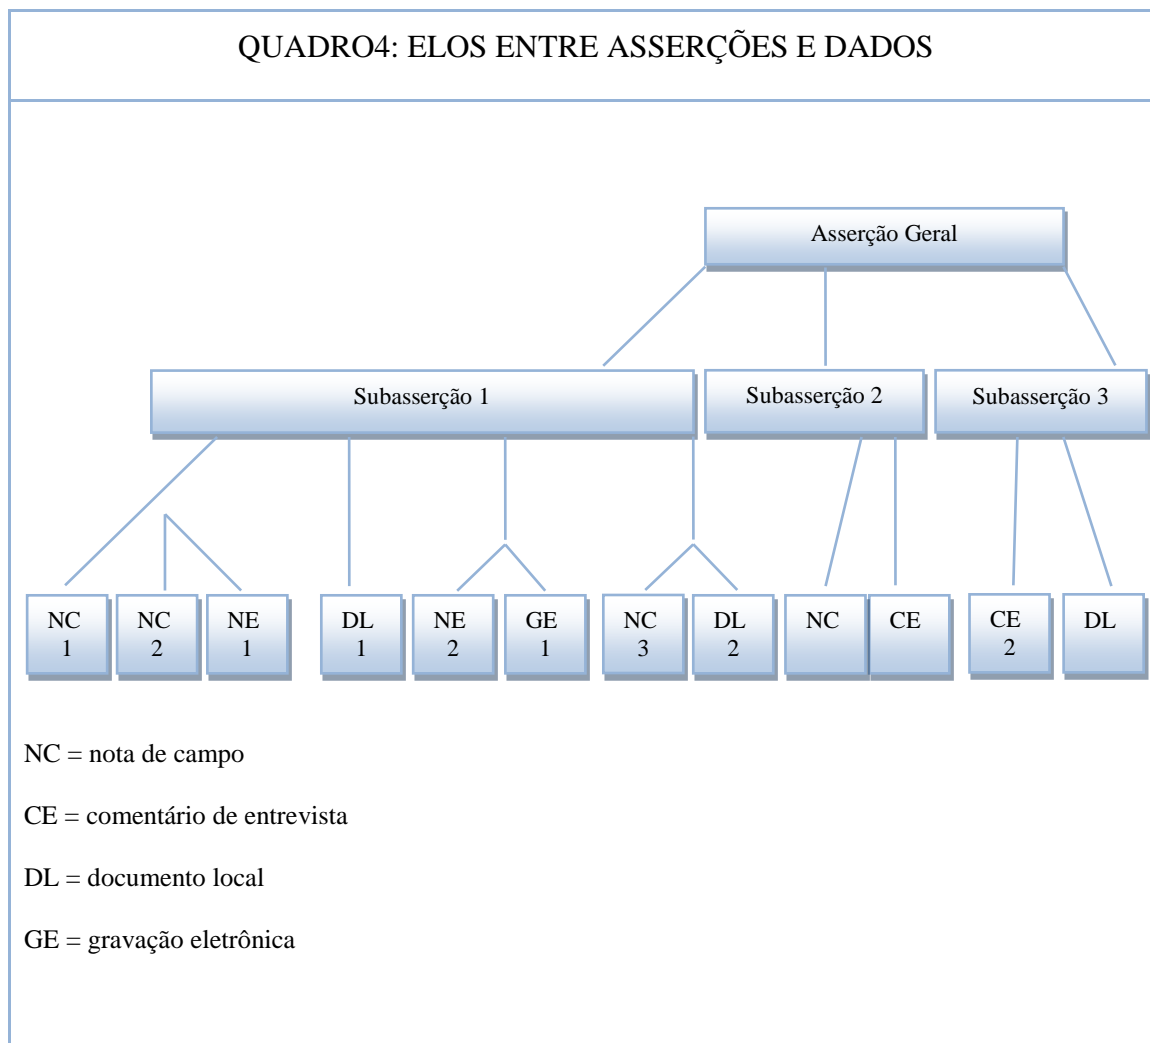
QUADRO4: ELOS ENTRE ASSERÇÕES E DADOS

Asserção Geral

Subasserção 1

Subasserção 2

Subasserção 3

NC 1

NC 2

NE 1

DL 1

NE 2

GE 1

NC 3

DL 2

NC

CE

CE 2

DL

NC = nota de campo

CE = comentário de entrevista

DL = documento local

GE = gravação eletrônica